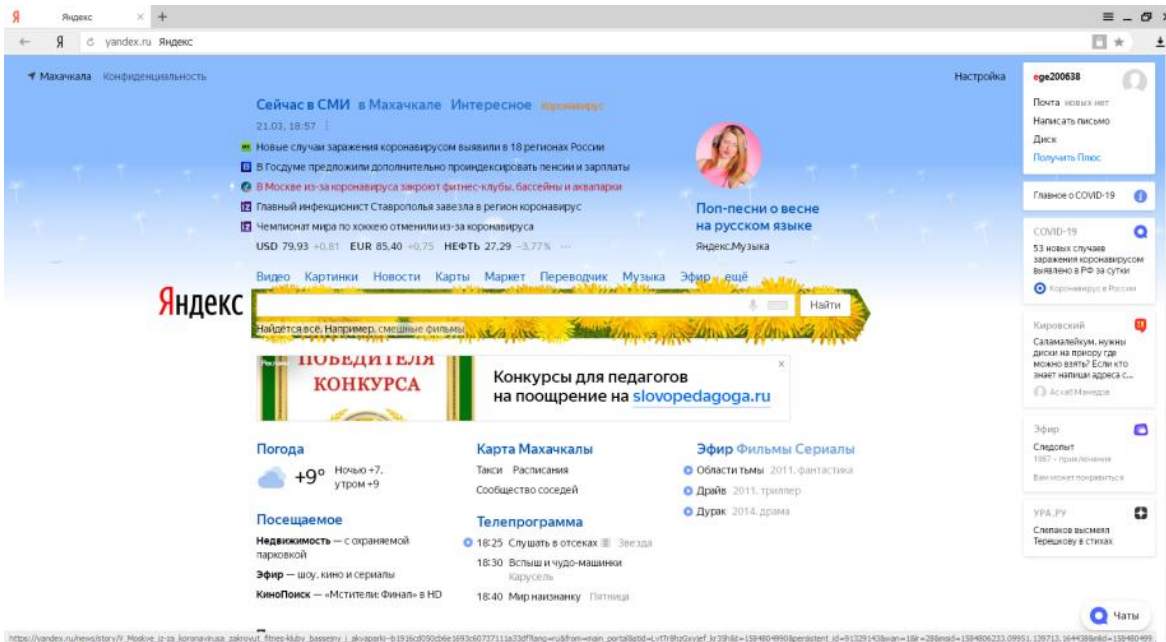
Яндекс ×

yandex.ru Яндекс

Махачкала Конфиденциальность

Настройка

Сейчас в СМИ в Махачкале Интересное Коронавирус

21.03, 18:57

Новые случаи заражения коронавирусом выявили в 18 регионах России

В Госдуме предложили дополнительно проиндексировать пенсии и зарплаты

В Москве из-за коронавируса закроют фитнес-клубы, бассейны и аквапарки

Главный инфекционист Ставрополья завезла в регион коронавирус

Чемпионат мира по хоккею отменили из-за коронавируса

USD 79,93 +0,81 EUR 85,40 +0,75 НЕФТЬ 27,29 −3,77%

Поп-песни о весне на русском языке

Яндекс.Музыка

Видео Картинки Новости Карты Маркет Переводчик Музыка Эфир ещё

Яндекс

Найти

Найдётся всё. Например, смешные фильмы

ПОБЕДИТЕЛЯ КОНКУРСА

Конкурсы для педагогов на поощрение на slovopedagoga.ru

Погода

+9° Ночью +7, утром +9

Посещаемое

Недвижимость — с охраняемой парковкой

Эфир — шоу, кино и сериалы

КиноПоиск — «Мстители: Финал» в HD

Карта Махачкалы

Такси Расписания

Сообщество соседей

Телепрограмма

18:25 Слушать в отсеках Звезда

18:30 Вспыш и чудо-машинки Карусель

18:40 Мир наизнанку Пятница

Эфир Фильмы Сериалы

Области тьмы 2011, фантастика

Драйв 2011, триллер

Дурак 2014, драма

ege200638

Почта новых нет

Написать письмо

Диск

Получить Плюс

Главное о COVID-19

COVID-19

53 новых случаев заражения коронавирусом выявлено в РФ за сутки

Коронавирус в России

Кировский

Саламалейкум, нужны диски на приору где можно взять? Если кто знает напиши адреса с...

Асхаб Мамедов

Эфир

Следопыт

1987 · приключения

Вам может понравиться

УРА.РУ

Слепаков высмеял Терешкову в стихах

Чаты

https://yandex.ru/news/story/V_Moskve_iz-za_koronavirusa_zakroyut_fitnes-kluby_bassejny_i_akvaparki--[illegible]